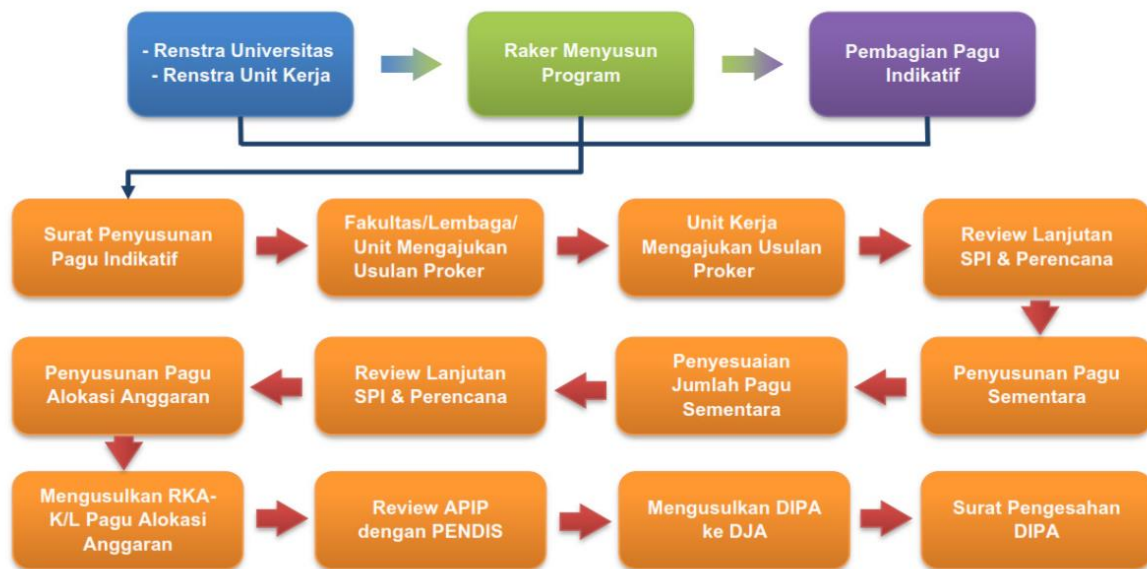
- Renstra Universitas
- Renstra Unit Kerja

Raker Menyusun Program

Pembagian Pagu Indikatif

Surat Penyusunan Pagu Indikatif

Fakultas/Lembaga/ Unit Mengajukan Usulan Proker

Unit Kerja Mengajukan Usulan Proker

Review Lanjutan SPI & Perencana

Penyusunan Pagu Sementara

Penyesuaian Jumlah Pagu Sementara

Review Lanjutan SPI & Perencana

Penyusunan Pagu Alokasi Anggaran

Mengusulkan RKA-K/L Pagu Alokasi Anggaran

Review APIP dengan PENDIS

Mengusulkan DIPA ke DJA

Surat Pengesahan DIPA